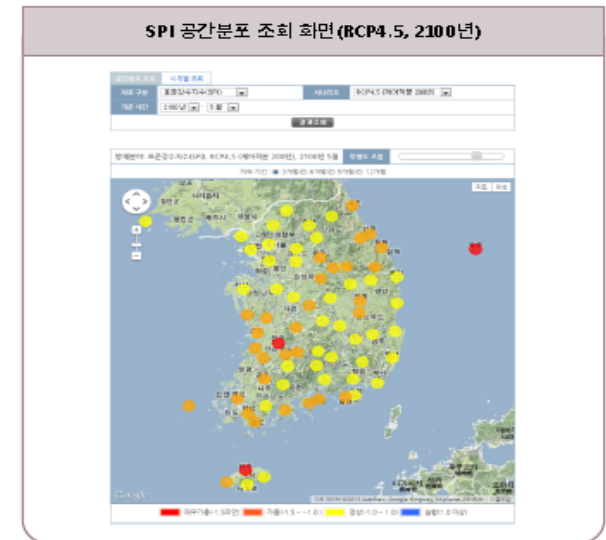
SPI 공간분포 조회 화면(RCP4.5, 2100년)

공간분포 조회 | 시계열 조회

지표 구분 | 표준강수지수(SPI) | 시나리오 | RCP4.5 (에어로졸 2005)

기준 시간 | 2100년 | 5월

결과조회

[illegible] 표준강수지수(SPI, RCP4.5 (에어로졸 2005), 2100년 5월 | 투명도 조절

지속 기간 3개월 6개월 9개월 12개월

지도 위성

Google

극한가뭄(-1.5 이하) 가뭄(-1.5 ~ -1.0) 정상(-1.0 ~ 1.0) 습윤(1.0 이상)